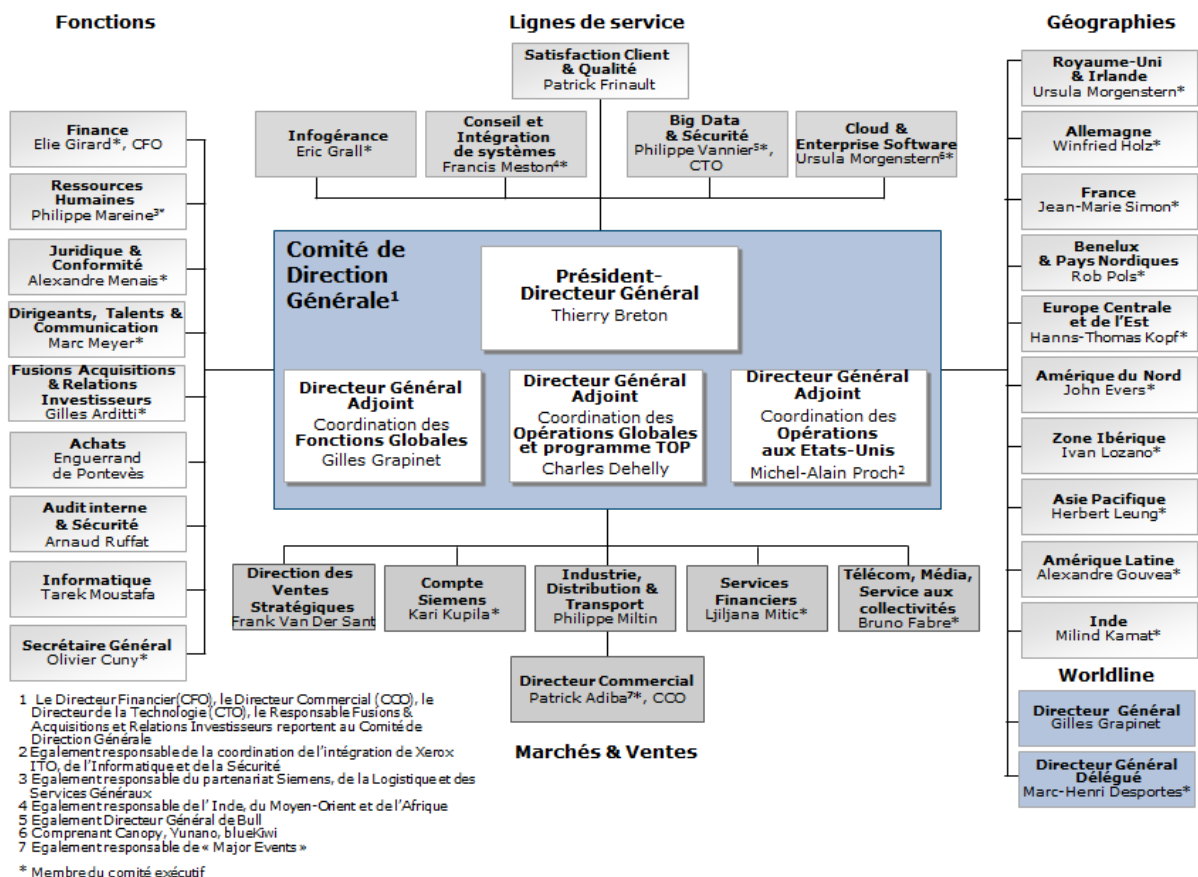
Fonctions

Lignes de service

Géographies

Satisfaction Client & Qualité
Patrick Frinault

Infogérance
Eric Grall*

Conseil et Intégration de systèmes
Francis Meston⁴*

Big Data & Sécurité
Philippe Vannier⁵*, CTO

Cloud & Enterprise Software
Ursula Morgenstern⁶*

Finance
Elie Girard*, CFO

Ressources Humaines
Philippe Mareine³*

Juridique & Conformité
Alexandre Menais*

Dirigeants, Talents & Communication
Marc Meyer*

Fusions Acquisitions & Relations Investisseurs
Gilles Arditti*

Achats
Enguerrand de Pontevès

Audit interne & Sécurité
Arnaud Ruffat

Informatique
Tarek Moustafa

Secrétaire Général
Olivier Cuny*

Comité de Direction Générale¹

Président-Directeur Général
Thierry Breton

Directeur Général Adjoint
Coordination des Fonctions Globales
Gilles Grapinet

Directeur Général Adjoint
Coordination des Opérations Globales et programme TOP
Charles Dehelly

Directeur Général Adjoint
Coordination des Opérations aux Etats-Unis
Michel-Alain Proch²

Royaume-Uni & Irlande
Ursula Morgenstern*

Allemagne
Winfried Holz*

France
Jean-Marie Simon*

Benelux & Pays Nordiques
Rob Pols*

Europe Centrale et de l'Est
Hanns-Thomas Kopf*

Amérique du Nord
John Evers*

Zone Ibérique
Ivan Lozano*

Asie Pacifique
Herbert Leung*

Amérique Latine
Alexandre Gouvea*

Inde
Milind Kamat*

Worldline

Directeur Général
Gilles Grapinet

Directeur Général Délégué
Marc-Henri Desportes*

Direction des Ventes Stratégiques
Frank Van Der Sant

Compte Siemens
Kari Kupila*

Industrie, Distribution & Transport
Philippe Miltin

Services Financiers
Ljiljana Mitic*

Télécom, Média, Service aux collectivités
Bruno Fabre*

Directeur Commercial
Patrick Adiba⁷*, CCO

Marchés & Ventes

1 Le Directeur Financier (CFO), le Directeur Commercial (CCO), le Directeur de la Technologie (CTO), le Responsable Fusions & Acquisitions et Relations Investisseurs reportent au Comité de Direction Générale
2 Egalement responsable de la coordination de l'intégration de Xerox ITO, de l'Informatique et de la Sécurité
3 Egalement responsable du partenariat Siemens, de la Logistique et des Services Généraux
4 Egalement responsable de l' Inde, du Moyen-Orient et de l'Afrique
5 Egalement Directeur Général de Bull
6 Comprenant Canopy, Yunano, blueKiwi
7 Egalement responsable de « Major Events »

* Membre du comité exécutif